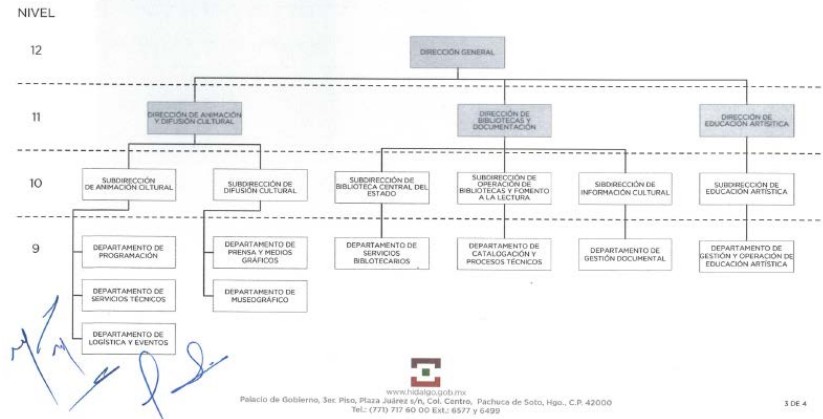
NIVEL

12

DIRECCIÓN GENERAL

11

DIRECCIÓN DE ANIMACIÓN Y DIFUSIÓN CULTURAL

DIRECCIÓN DE BIBLIOTECAS Y DOCUMENTACIÓN

DIRECCIÓN DE EDUCACIÓN ARTÍSTICA

10

SUBDIRECCIÓN DE ANIMACIÓN CULTURAL

SUBDIRECCIÓN DE DIFUSIÓN CULTURAL

SUBDIRECCIÓN DE BIBLIOTECA CENTRAL DEL ESTADO

SUBDIRECCIÓN DE OPERACIÓN DE BIBLIOTECAS Y FOMENTO A LA LECTURA

SUBDIRECCIÓN DE INFORMACIÓN CULTURAL

SUBDIRECCIÓN DE EDUCACIÓN ARTÍSTICA

9

DEPARTAMENTO DE PROGRAMACIÓN

DEPARTAMENTO DE SERVICIOS TÉCNICOS

DEPARTAMENTO DE LOGÍSTICA Y EVENTOS

DEPARTAMENTO DE PRENSA Y MEDIOS GRÁFICOS

DEPARTAMENTO DE MUSEOGRÁFICO

DEPARTAMENTO DE SERVICIOS BIBLIOTECARIOS

DEPARTAMENTO DE CATALOGACIÓN Y PROCESOS TÉCNICOS

DEPARTAMENTO DE GESTIÓN DOCUMENTAL

DEPARTAMENTO DE GESTIÓN Y OPERACIÓN DE EDUCACIÓN ARTÍSTICA

www.hidalgo.gob.mx
Palacio de Gobierno, 3er. Piso, Plaza Juárez s/n, Col. Centro, Pachuca de Soto, Hgo., C.P. 42000
Tel.: (771) 717 60 00 Ext.: 6577 y 6499

3 DE 4